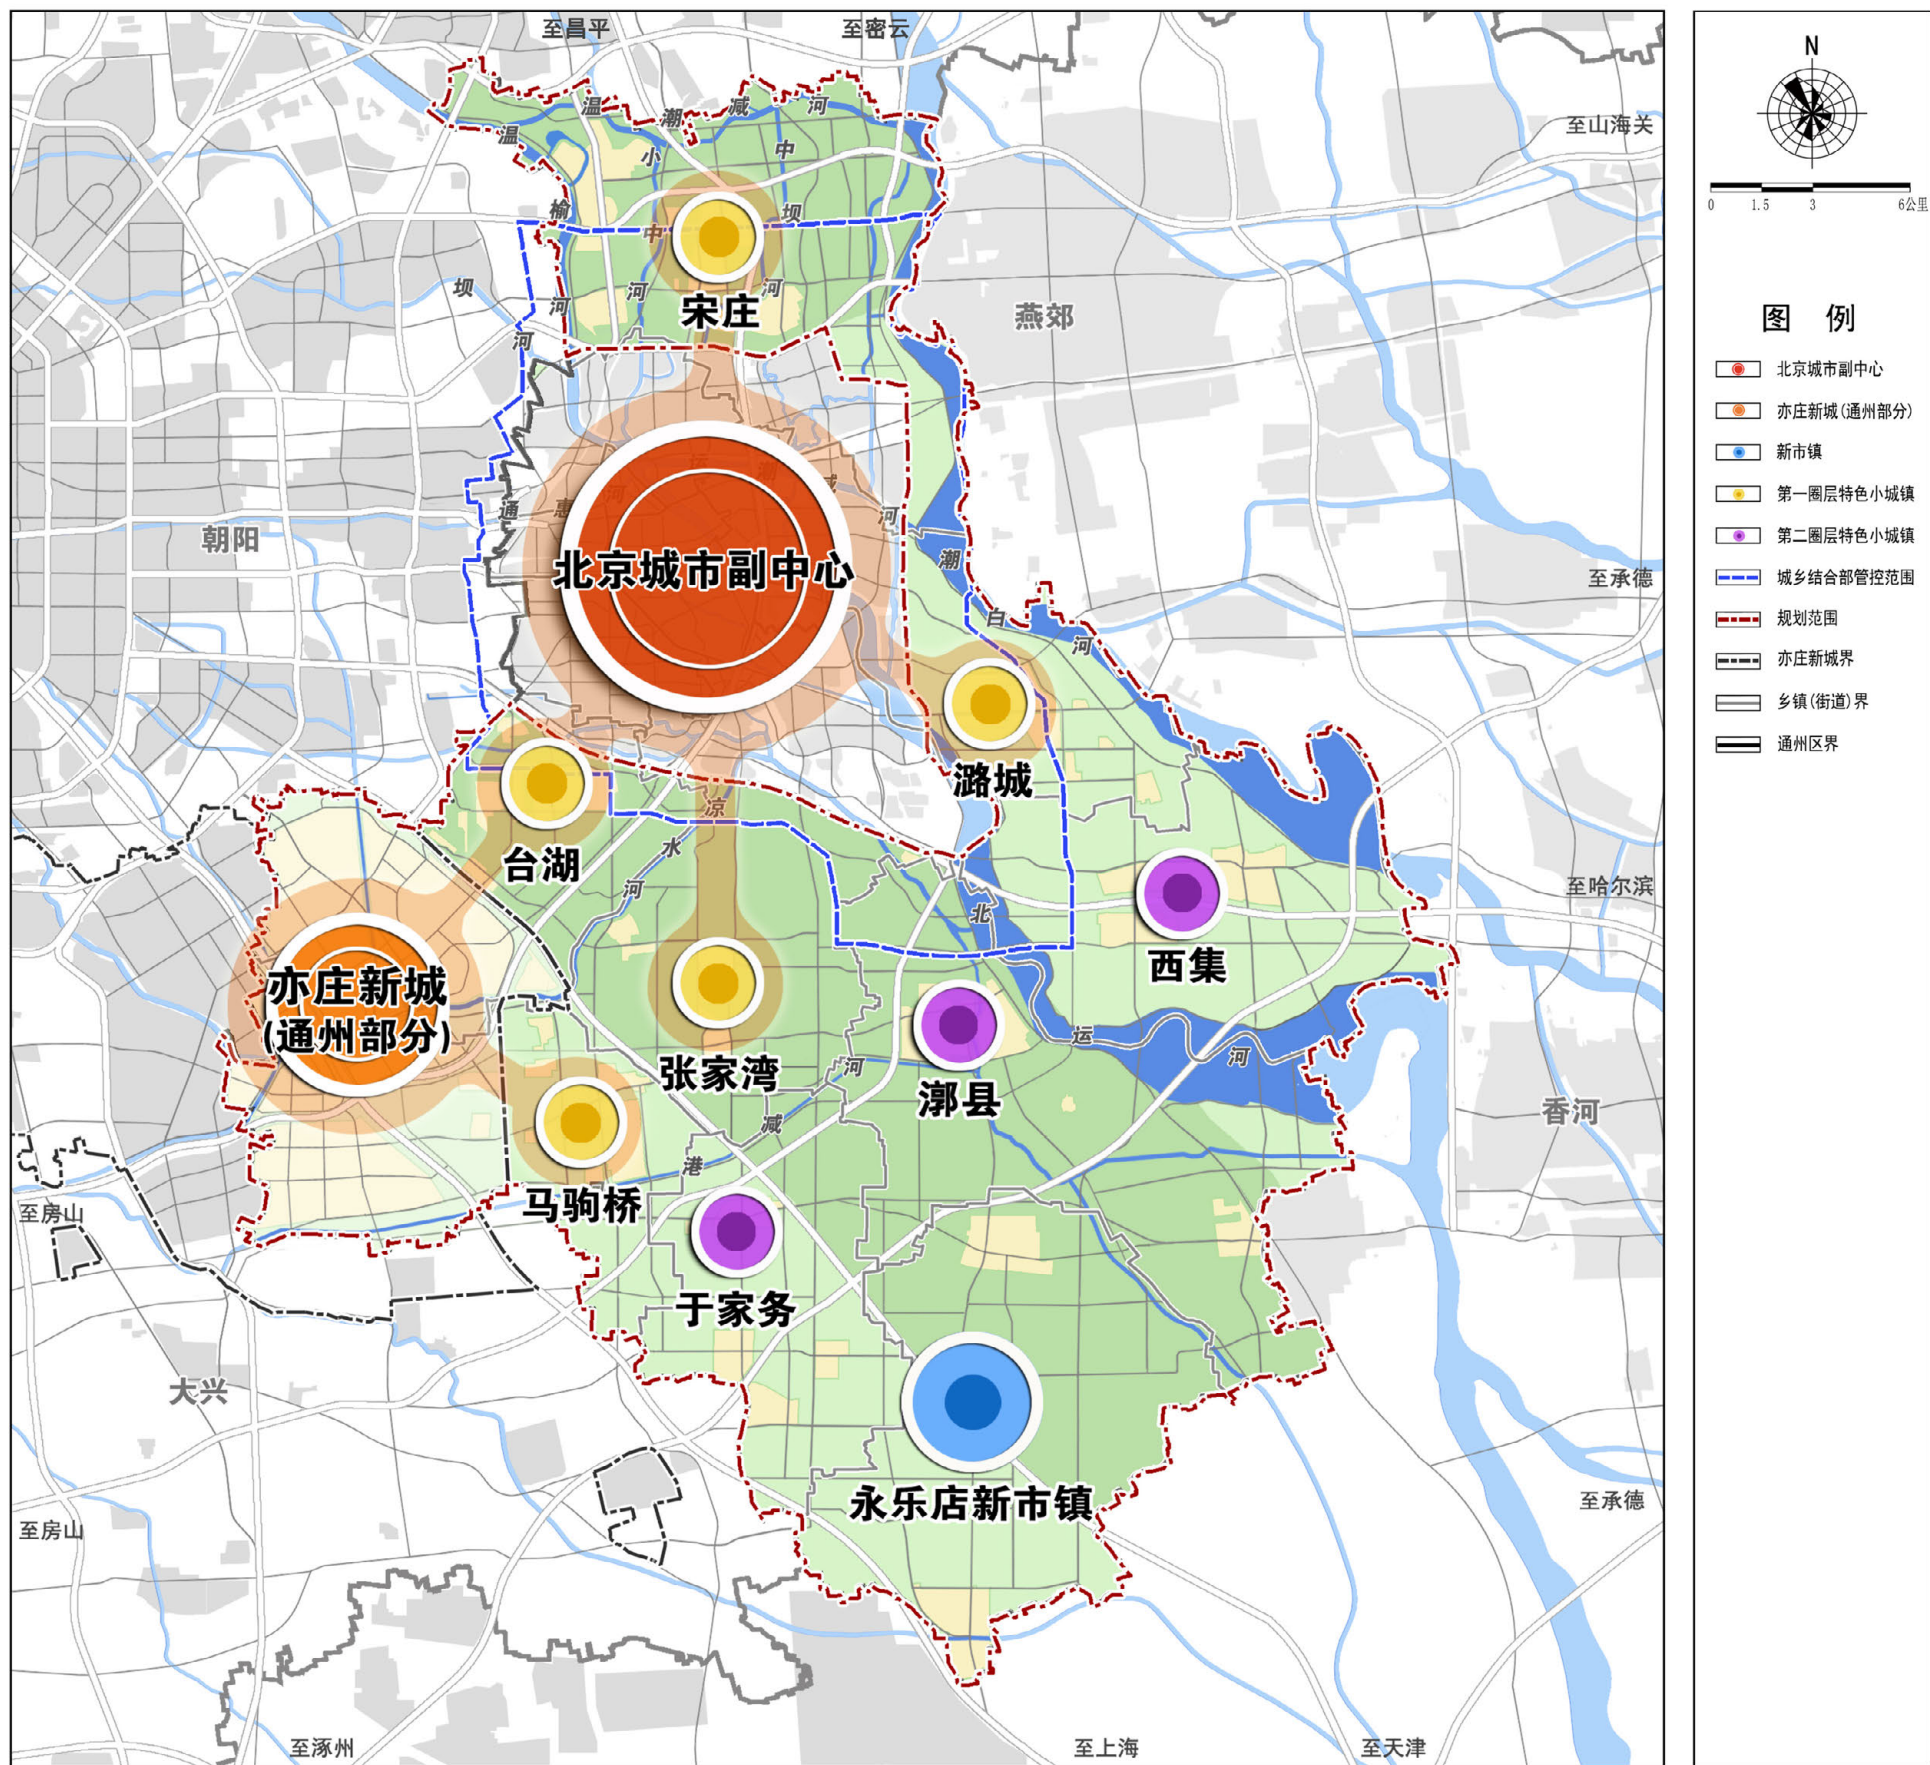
至昌平
至密云
至山海关
温
温
榆
潮
减
河
小
中
中
坝
河
河
河
宋庄
坝
河
燕郊
朝阳
通
惠
河
北京城市副中心
河
潮
白
河
至承德
潞城
台湖
凉
水
河
北
西集
至哈尔滨
亦庄新城
(通州部分)
张家湾
河
运
河
漷县
减
港
马驹桥
于家务
香河
至房山
大兴
永乐店新市镇
至房山
至承德
至涿州
至上海
至天津

N
0 1.5 3 6公里

图 例
北京城市副中心
亦庄新城(通州部分)
新市镇
第一圈层特色小城镇
第二圈层特色小城镇
城乡结合部管控范围
规划范围
亦庄新城界
乡镇(街道)界
通州区界